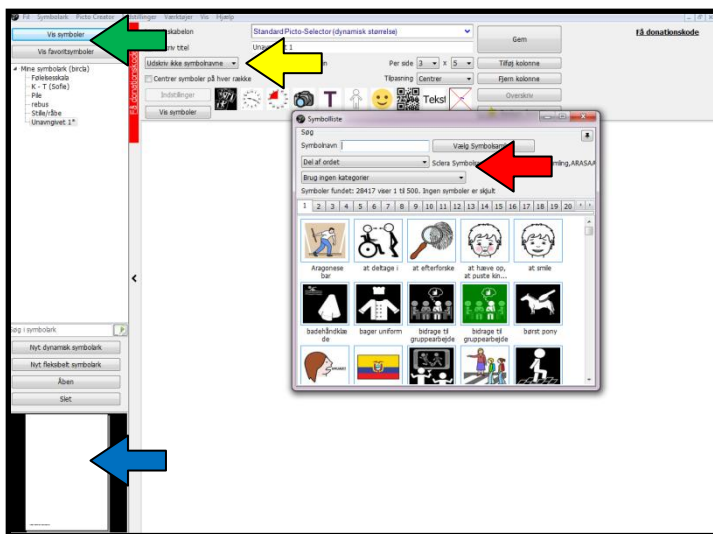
Fil Symbolark Picto Creator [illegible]stillinger Værktøjer Vis Hjælp

Vis symboler
Vis favoritsymboler

Mine symbolark (brcla)
Følelseskala
K - T (Sofie)
Pile
rebus
Stille/råbe
Unavngivet 1*

Få donationskode

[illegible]skabelon
Standard Picto-Selector (dynamisk størrelse)
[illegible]iv titel
Unavngivet 1
Udskriv ikke symbolnavne
Centrer symboler på hver række
Indstillinger
Vis symboler
Per side 3 x 5
Tilpasning Centrer
Gem
Tilføj kolonne
Fjern kolonne
Overskriv
Tekst
Få donationskode

Symbolliste
Søg
Symbolnavn
Vælg Symbolsam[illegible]
Del af ordet
Sclera Symbole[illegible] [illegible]ming,ARASA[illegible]
Brug ingen kategorier
Symboler fundet: 28417 viser 1 til 500. Ingen symboler er skjult
1 2 3 4 5 6 7 8 9 10 11 12 13 14 15 16 17 18 19 20

Aragonese bar
at deltage i
at efterforske
at hæve op, at puste kin...
at smile
badehåndklæde
bager uniform
bidrage til gruppearbejde
bidrage til gruppearbejde
børst pony

Søg i symbolark
Nyt dynamisk symbolark
Nyt fleksibelt symbolark
Åben
Slet